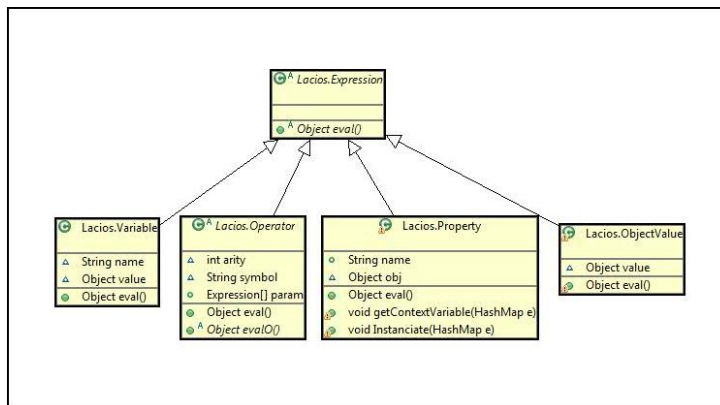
Lacios.Expression

Object eval()

Lacios.Variable

String name

Object value

Object eval()

Lacios.Operator

int arity

String symbol

Expression[] param

Object eval()

Object evalO()

Lacios.Property

String name

Object obj

Object eval()

void getContextVariable(HashMap e)

void Instanciate(HashMap e)

Lacios.ObjectValue

Object value

Object eval()